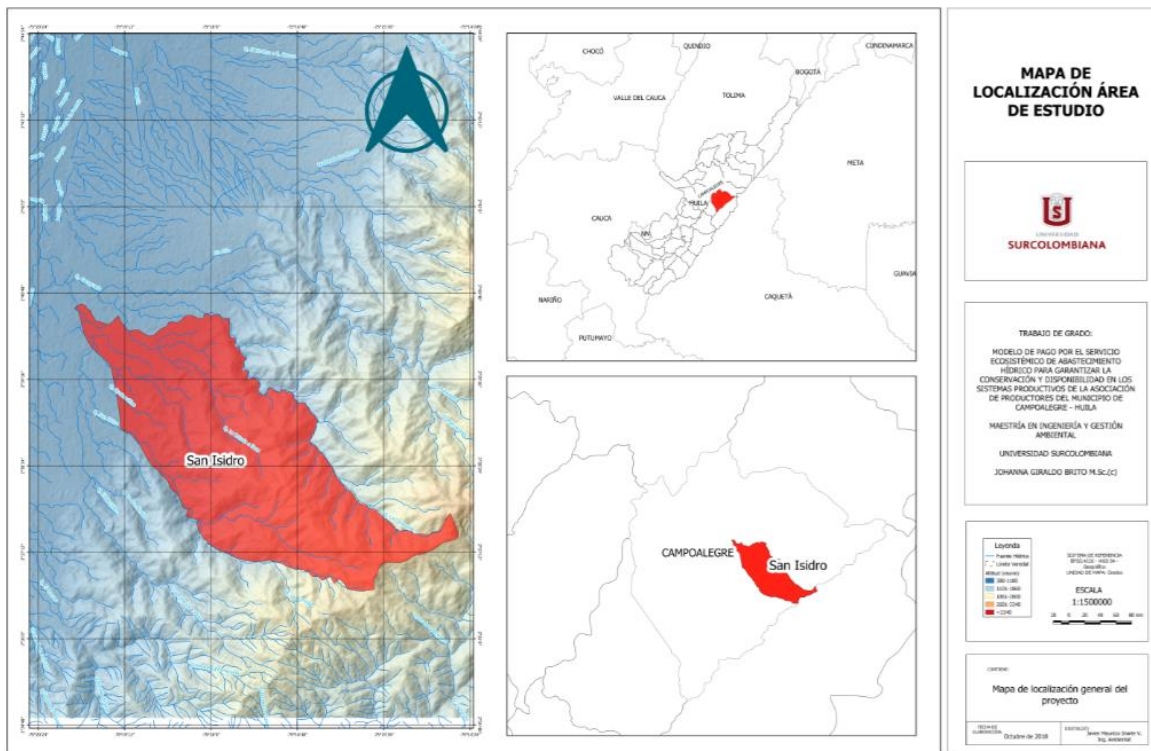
San Isidro

CHOCÓ
QUINDÍO
CUNDINAMARCA
BOGOTÁ
VALLE DEL CAUCA
TOLIMA
META
HUILA
CAUCA
NARIÑO
CAQUETÁ
PUTUMAYO
GUAINÍA

CAMPOALEGRE
San Isidro

MAPA DE LOCALIZACIÓN ÁREA DE ESTUDIO

UNIVERSIDAD
SURCOLOMBIANA

TRABAJO DE GRADO:

MODELO DE PAGO POR EL SERVICIO ECOSISTÉMICO DE ABASTECIMIENTO HÍDRICO PARA GARANTIZAR LA CONSERVACIÓN Y DISPONIBILIDAD EN LOS SISTEMAS PRODUCTIVOS DE LA ASOCIACIÓN DE PRODUCTORES DEL MUNICIPIO DE CAMPOALEGRE - HUILA

MAESTRÍA EN INGENIERÍA Y GESTIÓN AMBIENTAL

UNIVERSIDAD SURCOLOMBIANA

JOHANNA GIRALDO BRITO M.Sc.(c)

Leyenda
Fuente Hídrica
Límite Veredal
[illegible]
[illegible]
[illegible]
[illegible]
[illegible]
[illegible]

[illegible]

ESCALA
1:1500000

Mapa de localización general del proyecto

Octubre de 2018

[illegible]